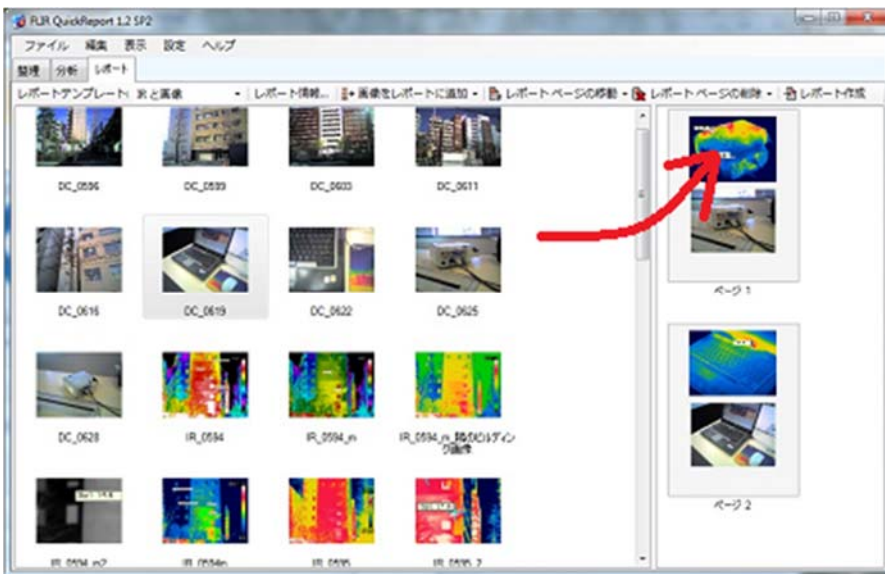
FLIR QuickReport 1.2 SP2

ファイル 編集 表示 設定 ヘルプ

整理 分析 レポート

レポートテンプレート: IR と画像 | レポート情報... | 画像をレポートに追加 | レポートページの移動 | レポートページの削除 | レポート作成

DC_0596
DC_0599
DC_0603
DC_0611
DC_0616
DC_0619
DC_0622
DC_0625
DC_0628
IR_0594
IR_0594_m
IR_0594_m_隣のビルディング画像
IR_0594_m2
IR_0594m
IR_0595
IR_0595_2

ページ 1

ページ 2